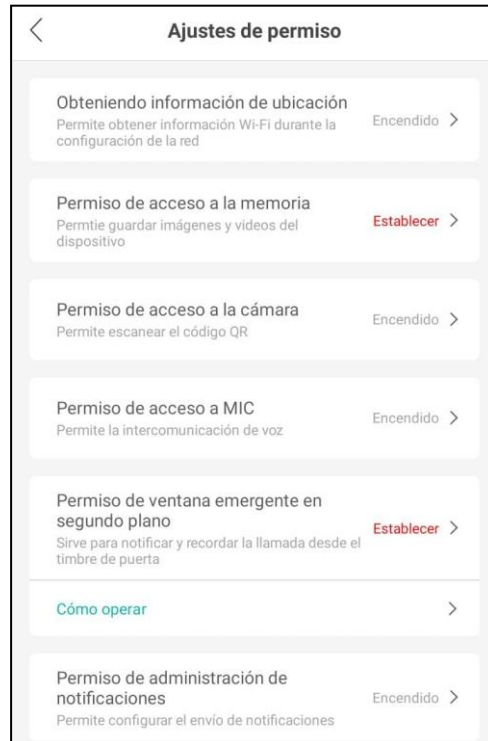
Ajustes de permiso

Obteniendo información de ubicación
Permite obtener información Wi-Fi durante la configuración de la red
Encendido >

Permiso de acceso a la memoria
Permtie guardar imágenes y videos del dispositivo
Establecer >

Permiso de acceso a la cámara
Permite escanear el código QR
Encendido >

Permiso de acceso a MIC
Permite la intercomunicación de voz
Encendido >

Permiso de ventana emergente en segundo plano
Sirve para notificar y recordar la llamada desde el timbre de puerta
Establecer >

Cómo operar >

Permiso de administración de notificaciones
Permite configurar el envío de notificaciones
Encendido >